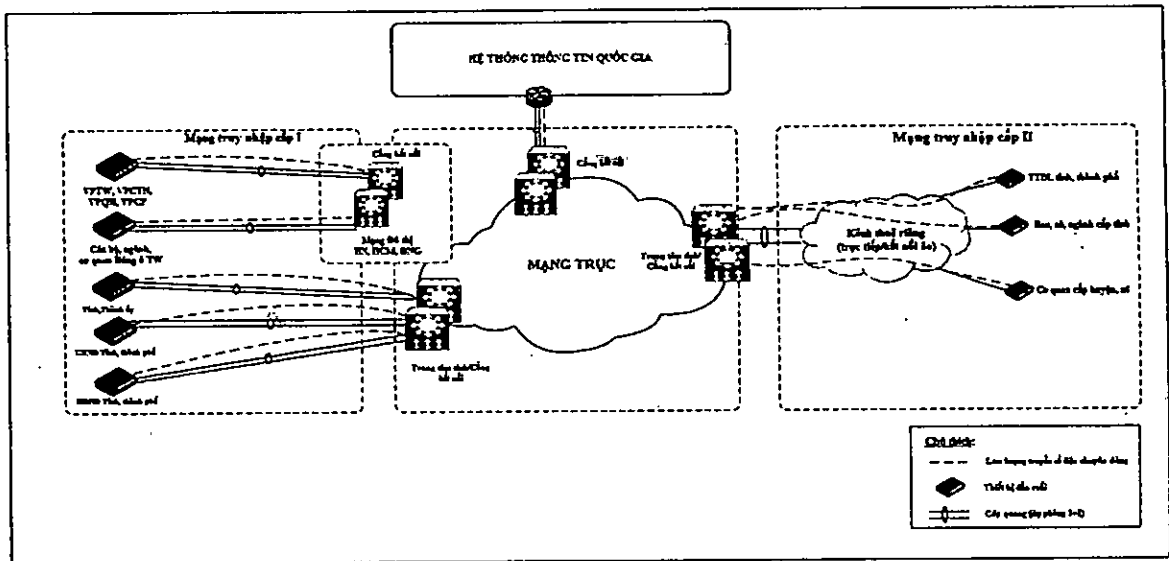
HỆ THỐNG THÔNG TIN QUỐC GIA

Mạng truy nhập cấp I

Cổng kết nối

VPTW, VPCTN, VPQH, VPCP

Các bộ, ngành, cơ quan Đảng ở TW

Mạng đô thị HN, HCM, ĐNG

Tỉnh, Thành ủy

UBND Tỉnh, thành phố

HĐND Tỉnh, thành phố

Trung tâm chính/Cổng kết nối

Cổng kết nối

MẠNG TRỤC

Trung tâm chính/Cổng kết nối

Mạng truy nhập cấp II

Kênh thuê riêng (trực tiếp/kết nối lo)

TTDL tỉnh, thành phố

Sở, cơ, ngành cấp tỉnh

Cơ quan cấp huyện, xã

Chú thích:

Luồng truyền số liệu chuyên dùng

Thiết bị đầu cuối

Cáp quang (dự phòng 1+1)